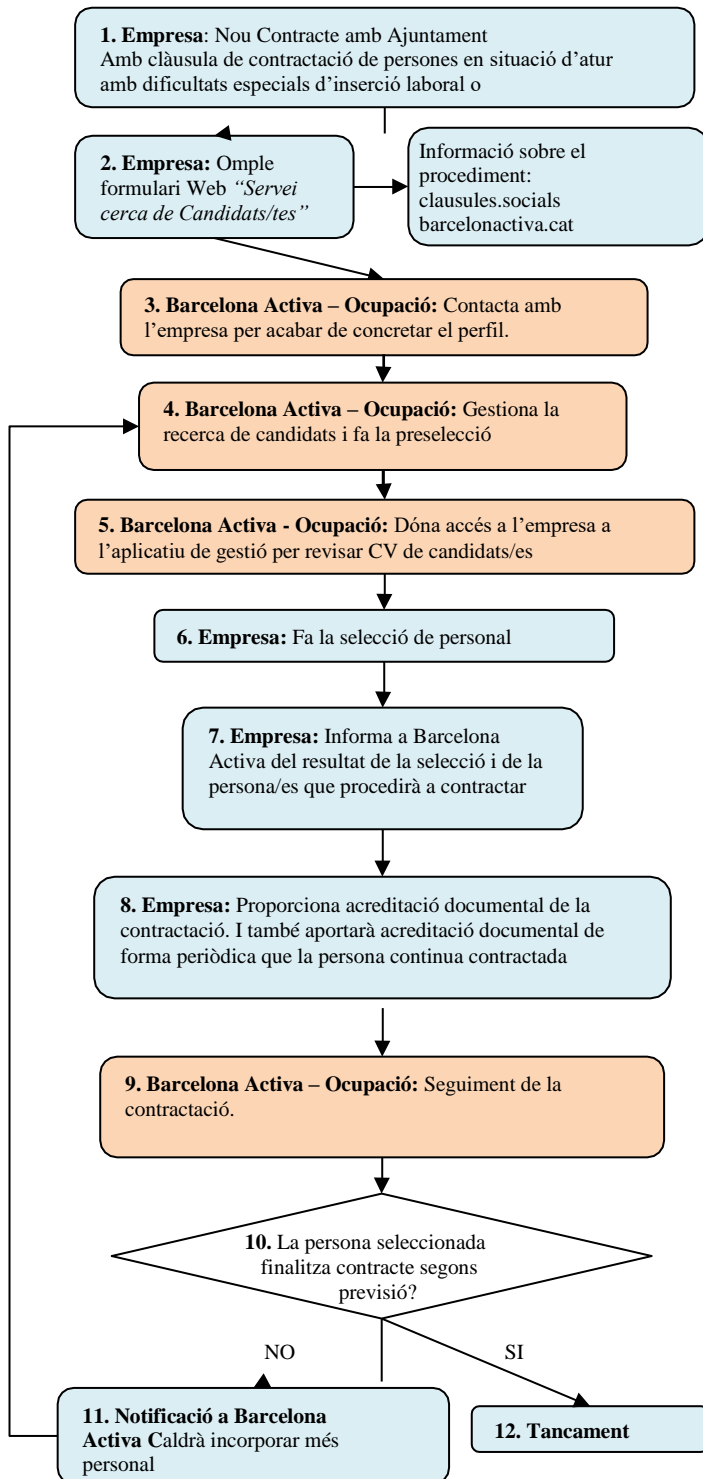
**1. Empresa**: Nou Contracte amb Ajuntament
Amb clàusula de contractació de persones en situació d'atur amb dificultats especials d'inserció laboral o

**2. Empresa:** Omple formulari Web *"Servei cerca de Candidats/tes"*

Informació sobre el procediment: clausules.socials barcelonactiva.cat

**3. Barcelona Activa – Ocupació:** Contacta amb l'empresa per acabar de concretar el perfil.

**4. Barcelona Activa – Ocupació:** Gestiona la recerca de candidats i fa la preselecció

**5. Barcelona Activa - Ocupació:** Dóna accés a l'empresa a l'aplicatiu de gestió per revisar CV de candidats/es

**6. Empresa:** Fa la selecció de personal

**7. Empresa:** Informa a Barcelona Activa del resultat de la selecció i de la persona/es que procedirà a contractar

**8. Empresa:** Proporciona acreditació documental de la contractació. I també aportarà acreditació documental de forma periòdica que la persona continua contractada

**9. Barcelona Activa – Ocupació:** Seguiment de la contractació.

**10.** La persona seleccionada finalitza contracte segons previsió?

NO

SI

**11. Notificació a Barcelona Activa C**aldrà incorporar més personal

**12. Tancament**